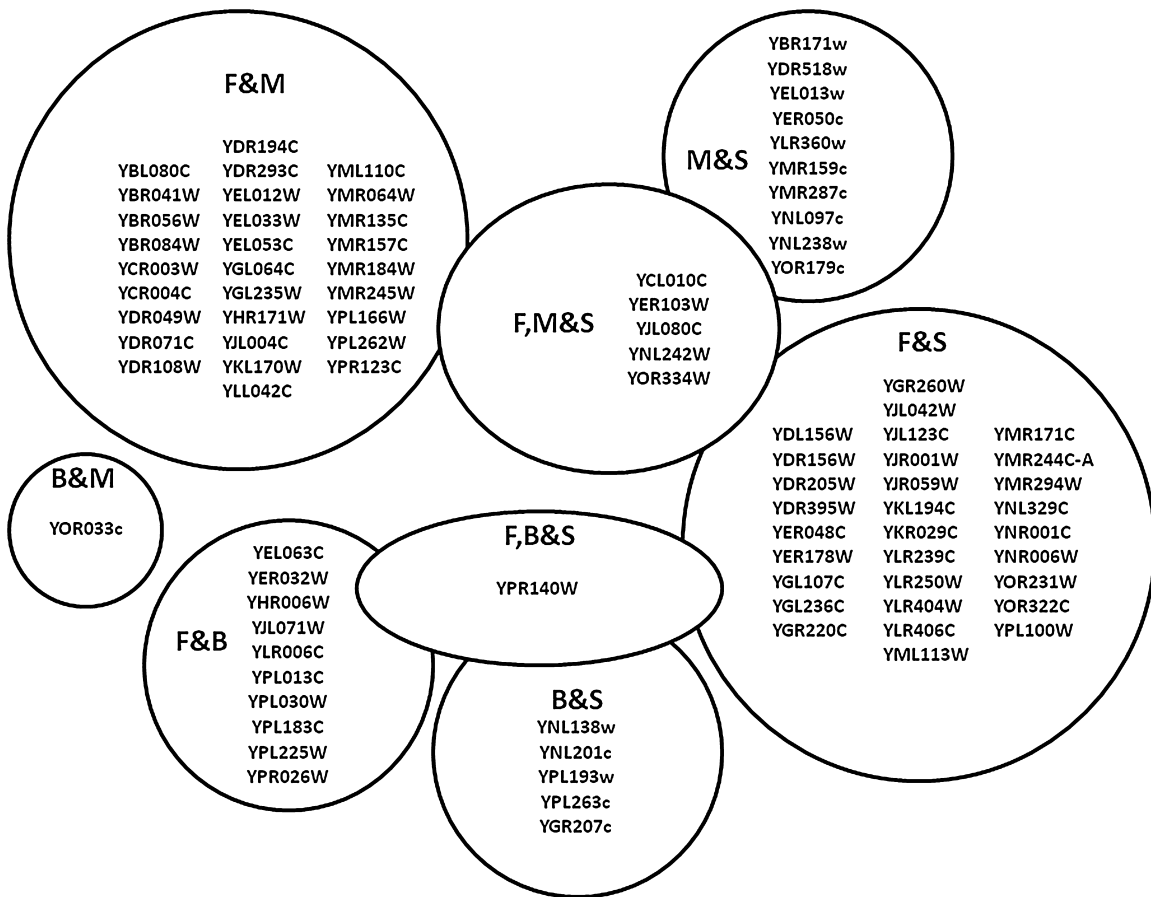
F&M

YBL080C
YBR041W
YBR056W
YBR084W
YCR003W
YCR004C
YDR049W
YDR071C
YDR108W

YDR194C
YDR293C
YEL012W
YEL033W
YEL053C
YGL064C
YGL235W
YHR171W
YJL004C
YKL170W
YLL042C

YML110C
YMR064W
YMR135C
YMR157C
YMR184W
YMR245W
YPL166W
YPL262W
YPR123C

M&S

YBR171w
YDR518w
YEL013w
YER050c
YLR360w
YMR159c
YMR287c
YNL097c
YNL238w
YOR179c

F,M&S

YCL010C
YER103W
YJL080C
YNL242W
YOR334W

F&S

YDL156W
YDR156W
YDR205W
YDR395W
YER048C
YER178W
YGL107C
YGL236C
YGR220C

YGR260W
YJL042W
YJL123C
YJR001W
YJR059W
YKL194C
YKR029C
YLR239C
YLR250W
YLR404W
YLR406C
YML113W

YMR171C
YMR244C-A
YMR294W
YNL329C
YNR001C
YNR006W
YOR231W
YOR322C
YPL100W

B&M

YOR033c

F,B&S

YPR140W

F&B

YEL063C
YER032W
YHR006W
YJL071W
YLR006C
YPL013C
YPL030W
YPL183C
YPL225W
YPR026W

B&S

YNL138w
YNL201c
YPL193w
YPL263c
YGR207c